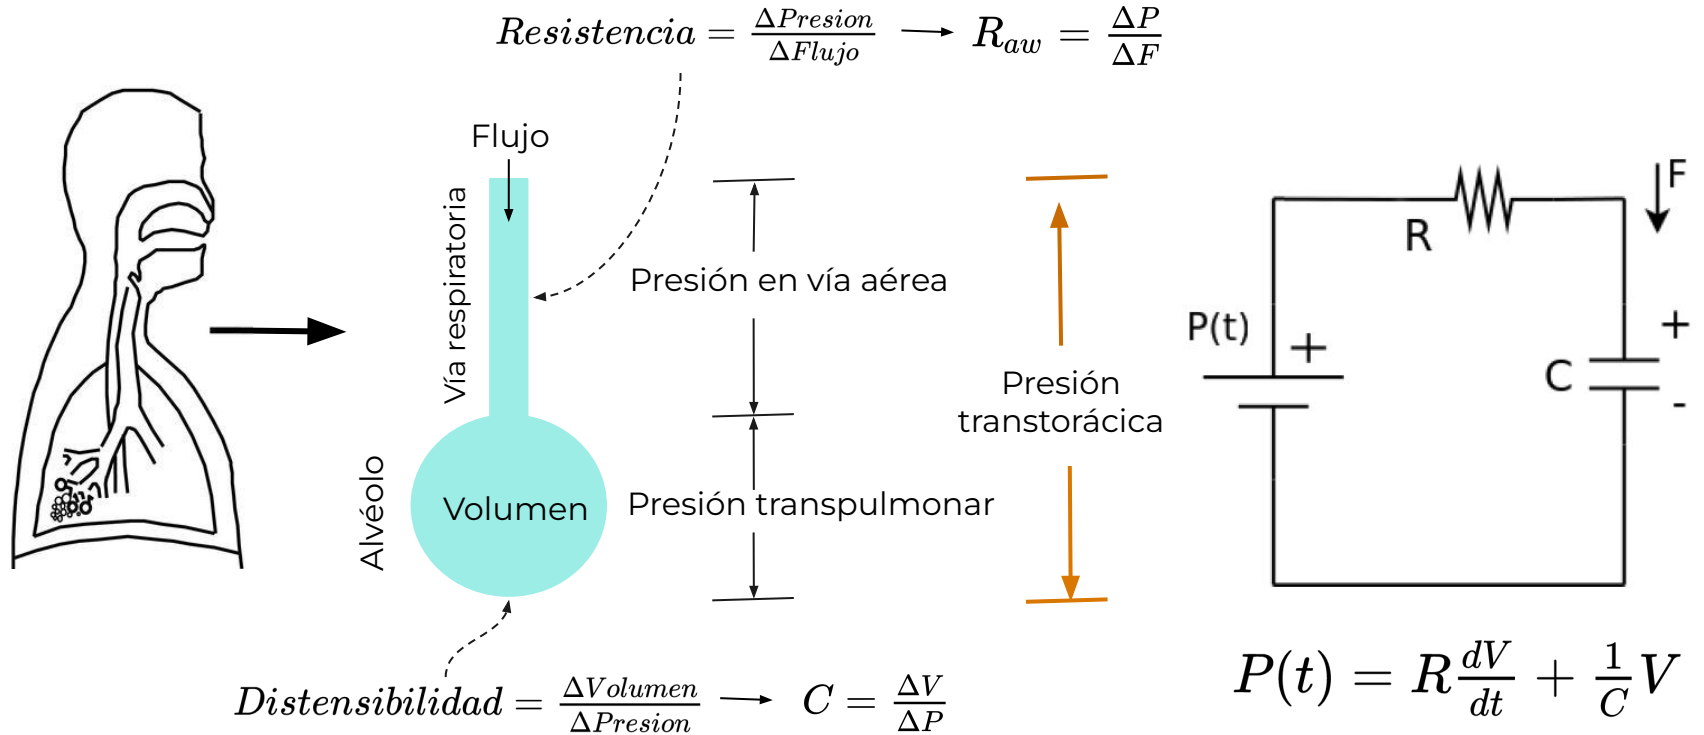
$Resistencia = \frac{\Delta Presion}{\Delta Flujo} \rightarrow R_{aw} = \frac{\Delta P}{\Delta F}$

Flujo

Vía respiratoria

Presión en vía aérea

Presión transtorácica

Alvéolo

Volumen

Presión transpulmonar

R

F

P(t)

+

C

+

-

$Distensibilidad = \frac{\Delta Volumen}{\Delta Presion} \rightarrow C = \frac{\Delta V}{\Delta P}$

$P(t) = R\frac{dV}{dt} + \frac{1}{C}V$